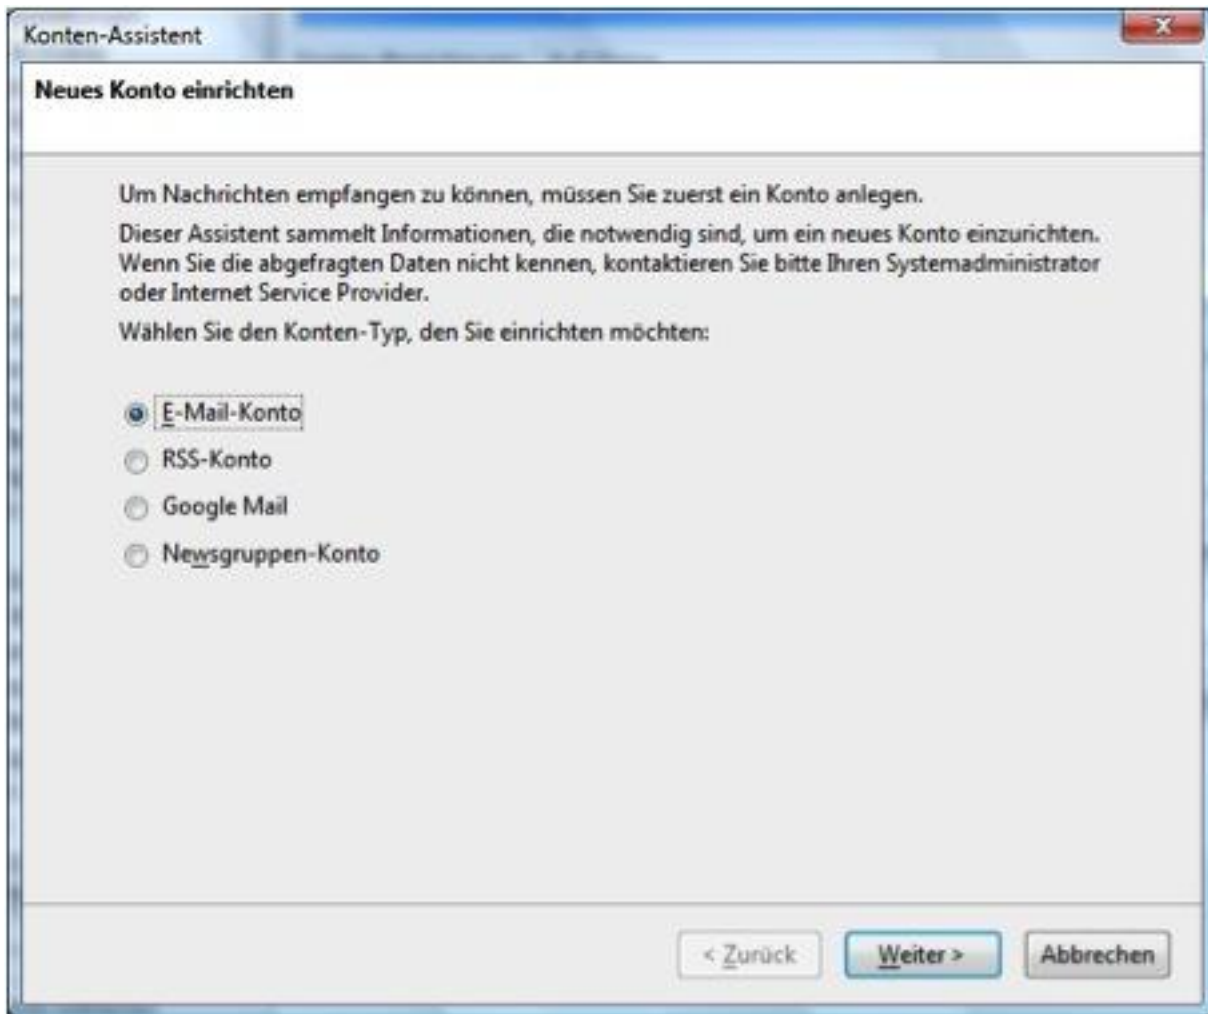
Konten-Assistent

Neues Konto einrichten

Um Nachrichten empfangen zu können, müssen Sie zuerst ein Konto anlegen.

Dieser Assistent sammelt Informationen, die notwendig sind, um ein neues Konto einzurichten. Wenn Sie die abgefragten Daten nicht kennen, kontaktieren Sie bitte Ihren Systemadministrator oder Internet Service Provider.

Wählen Sie den Konten-Typ, den Sie einrichten möchten:

E-Mail-Konto
RSS-Konto
Google Mail
Newsgruppen-Konto

< Zurück
Weiter >
Abbrechen